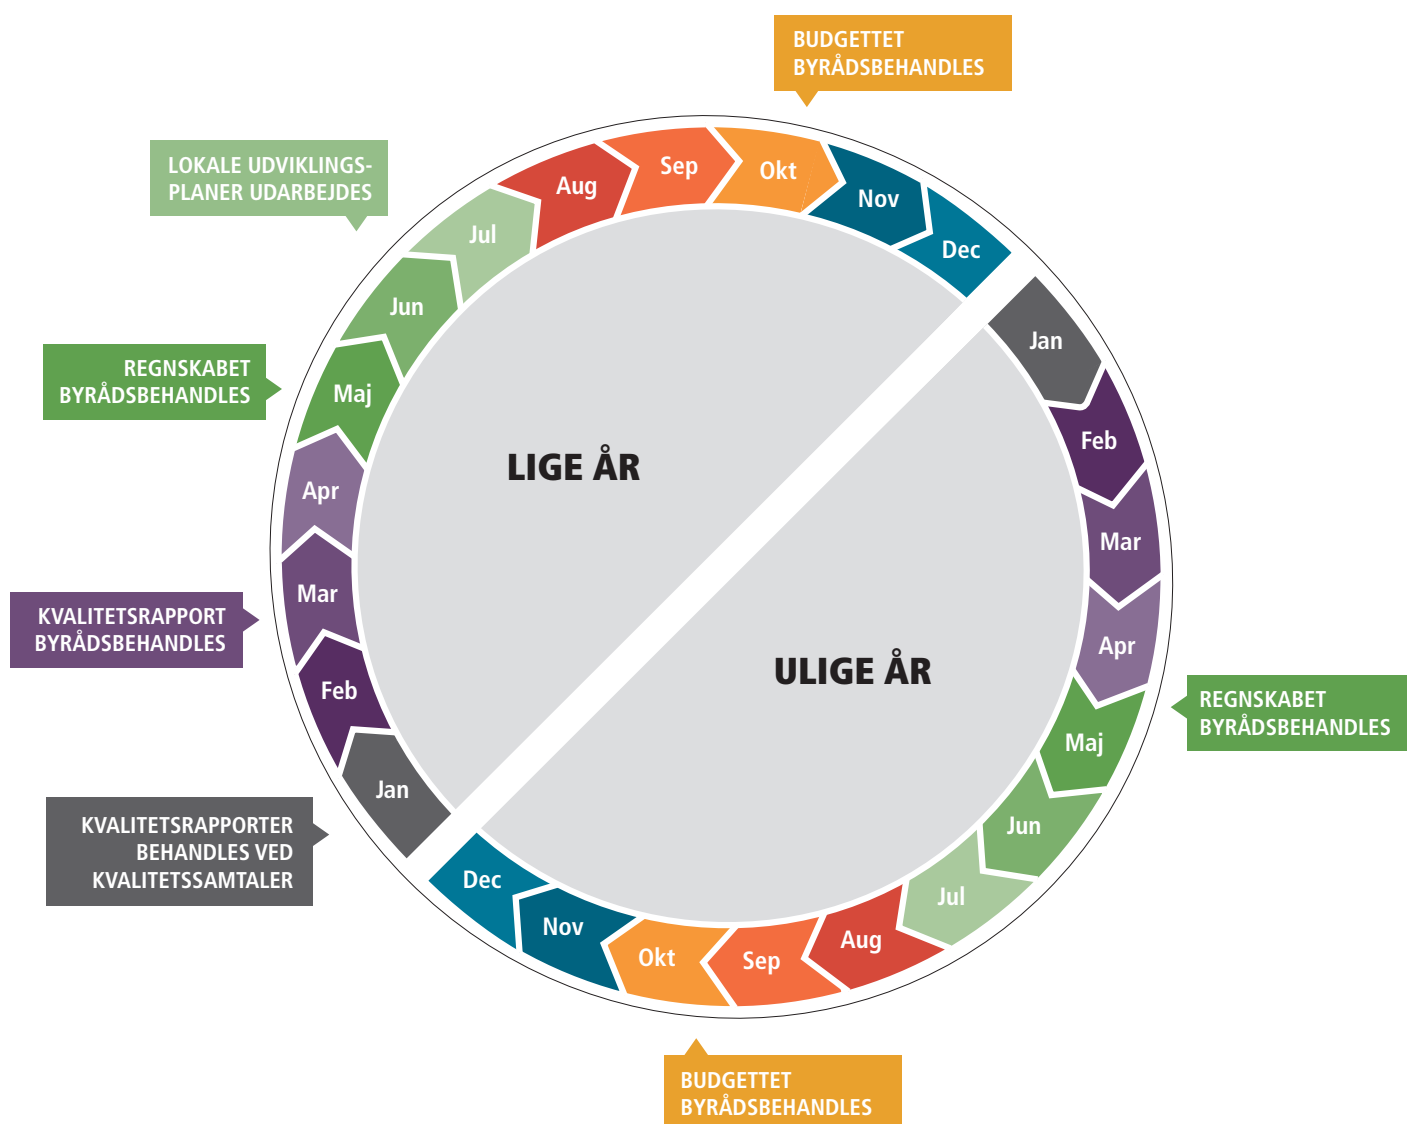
BUDGETTET BYRÅDSBEHANDLES

LOKALE UDVIKLINGSPLANER UDARBEJDES

Jul
Aug
Sep
Okt
Nov
Dec

Jun

REGNSKABET BYRÅDSBEHANDLES

Maj

Apr

LIGE ÅR

KVALITETSRAPPORT BYRÅDSBEHANDLES

Mar
Feb
Jan

KVALITETSRAPPORTER BEHANDLES VED KVALITETSSAMTALER

Jan
Feb
Mar
Apr

ULIGE ÅR

REGNSKABET BYRÅDSBEHANDLES

Maj
Jun
Jul
Aug
Sep
Okt
Nov
Dec

BUDGETTET BYRÅDSBEHANDLES